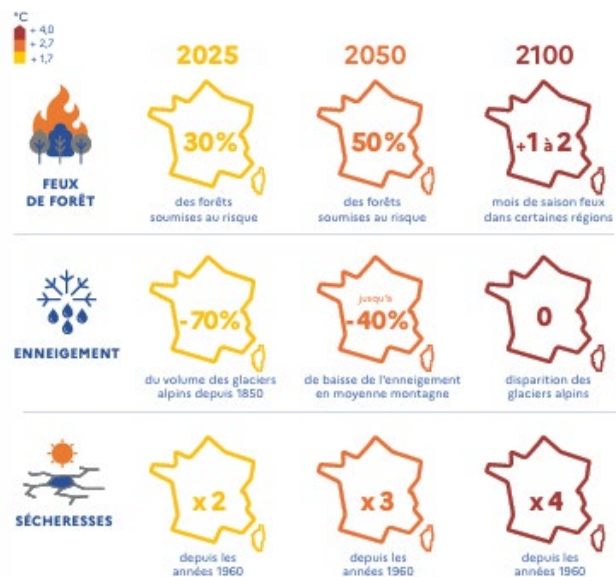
°C
+ 4,0
+ 2,7
+ 1,7

2025

2050

2100

FEUX DE FORÊT

30%
des forêts soumises au risque

50%
des forêts soumises au risque

+1 à 2
mois de saison feux dans certaines régions

ENNEIGEMENT

-70%
du volume des glaciers alpins depuis 1850

jusqu'à
-40%
de baisse de l'enneigement en moyenne montagne

0
disparition des glaciers alpins

SÉCHERESSES

x 2
depuis les années 1960

x 3
depuis les années 1960

x 4
depuis les années 1960